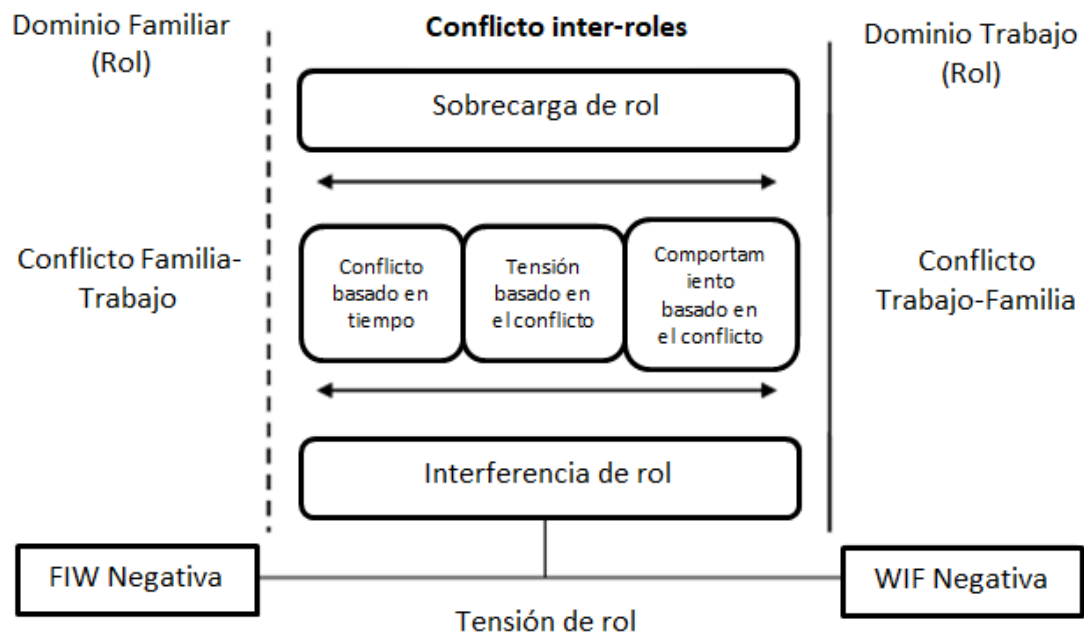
Dominio Familiar (Rol)

Conflicto inter-roles

Dominio Trabajo (Rol)

Sobrecarga de rol

Conflicto Familia-Trabajo

Conflicto basado en tiempo

Tensión basado en el conflicto

Comportamiento basado en el conflicto

Conflicto Trabajo-Familia

Interferencia de rol

FIW Negativa

WIF Negativa

Tensión de rol